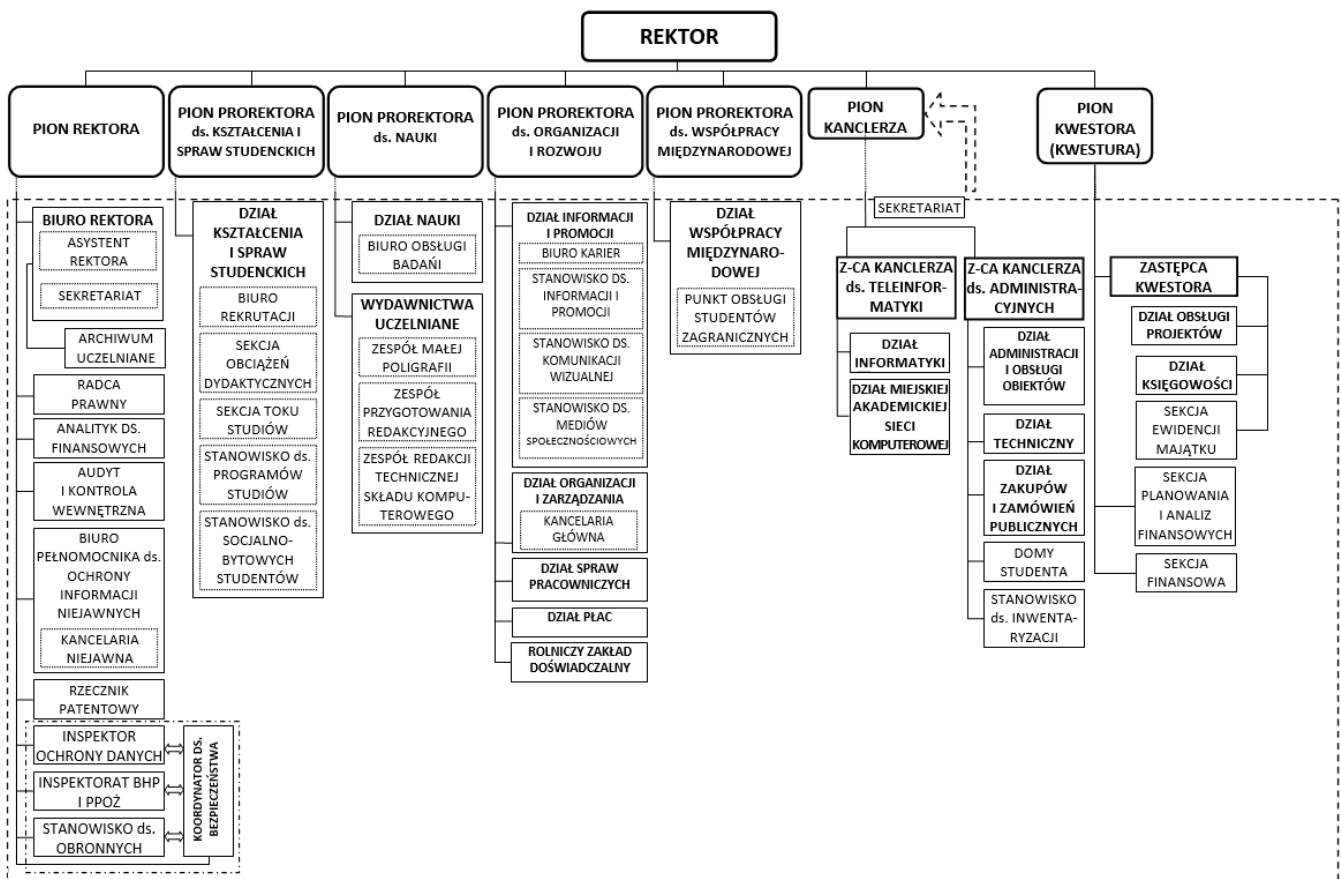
REKTOR

PION REKTORA

BIURO REKTORA
ASYSTENT REKTORA
SEKRETARIAT
ARCHIWUM UCZELNIANE
RADCA PRAWNY
ANALITYK DS. FINANSOWYCH
AUDYT I KONTROLA WEWNĘTRZNA
BIURO PEŁNOMOCNIKA ds. OCHRONY INFORMACJI NIEJAWNYCH
KANCELARIA NIEJAWNA
RZECZNIK PATENTOWY
INSPEKTOR OCHRONY DANYCH
INSPEKTORAT BHP I PPOŻ
STANOWISKO ds. OBRONNYCH
KOORDYNATOR DS. BEZPIECZEŃSTWA

PION PROREKTORA ds. KSZTAŁCENIA I SPRAW STUDENCKICH

DZIAŁ KSZTAŁCENIA I SPRAW STUDENCKICH
BIURO REKRUTACJI
SEKCJA OBCIĄŻEŃ DYDAKTYCZNYCH
SEKCJA TOKU STUDIÓW
STANOWISKO ds. PROGRAMÓW STUDIÓW
STANOWISKO ds. SOCJALNO-BYTOWYCH STUDENTÓW

PION PROREKTORA ds. NAUKI

DZIAŁ NAUKI
BIURO OBSŁUGI BADAŃ
WYDAWNICTWA UCZELNIANE
ZESPÓŁ MAŁEJ POLIGRAFII
ZESPÓŁ PRZYGOTOWANIA REDAKCYJNEGO
ZESPÓŁ REDAKCJI TECHNICZNEJ SKŁADU KOMPUTEROWEGO

PION PROREKTORA ds. ORGANIZACJI I ROZWOJU

DZIAŁ INFORMACJI I PROMOCJI
BIURO KARIER
STANOWISKO DS. INFORMACJI I PROMOCJI
STANOWISKO DS. KOMUNIKACJI WIZUALNEJ
STANOWISKO DS. MEDIÓW SPOŁECZNOŚCIOWYCH
DZIAŁ ORGANIZACJI I ZARZĄDZANIA
KANCELARIA GŁÓWNA
DZIAŁ SPRAW PRACOWNICZYCH
DZIAŁ PŁAC
ROLNICZY ZAKŁAD DOŚWIADCZALNY

PION PROREKTORA ds. WSPÓŁPRACY MIĘDZYNARODOWEJ

DZIAŁ WSPÓŁPRACY MIĘDZYNARODOWEJ
PUNKT OBSŁUGI STUDENTÓW ZAGRANICZNYCH

PION KANCLERZA

SEKRETARIAT
Z-CA KANCLERZA ds. TELEINFORMATYKI
DZIAŁ INFORMATYKI
DZIAŁ MIEJSKIEJ AKADEMICKIEJ SIECI KOMPUTEROWEJ
Z-CA KANCLERZA ds. ADMINISTRACYJNYCH
DZIAŁ ADMINISTRACJI I OBSŁUGI OBIEKTÓW
DZIAŁ TECHNICZNY
DZIAŁ ZAKUPÓW I ZAMÓWIEŃ PUBLICZNYCH
DOMY STUDENTA
STANOWISKO ds. INWENTARYZACJI

PION KWESTORA (KWESTURA)

ZASTĘPCA KWESTORA
DZIAŁ OBSŁUGI PROJEKTÓW
DZIAŁ KSIĘGOWOŚCI
SEKCJA EWIDENCJI MAJĄTKU
SEKCJA PLANOWANIA I ANALIZ FINANSOWYCH
SEKCJA FINANSOWA